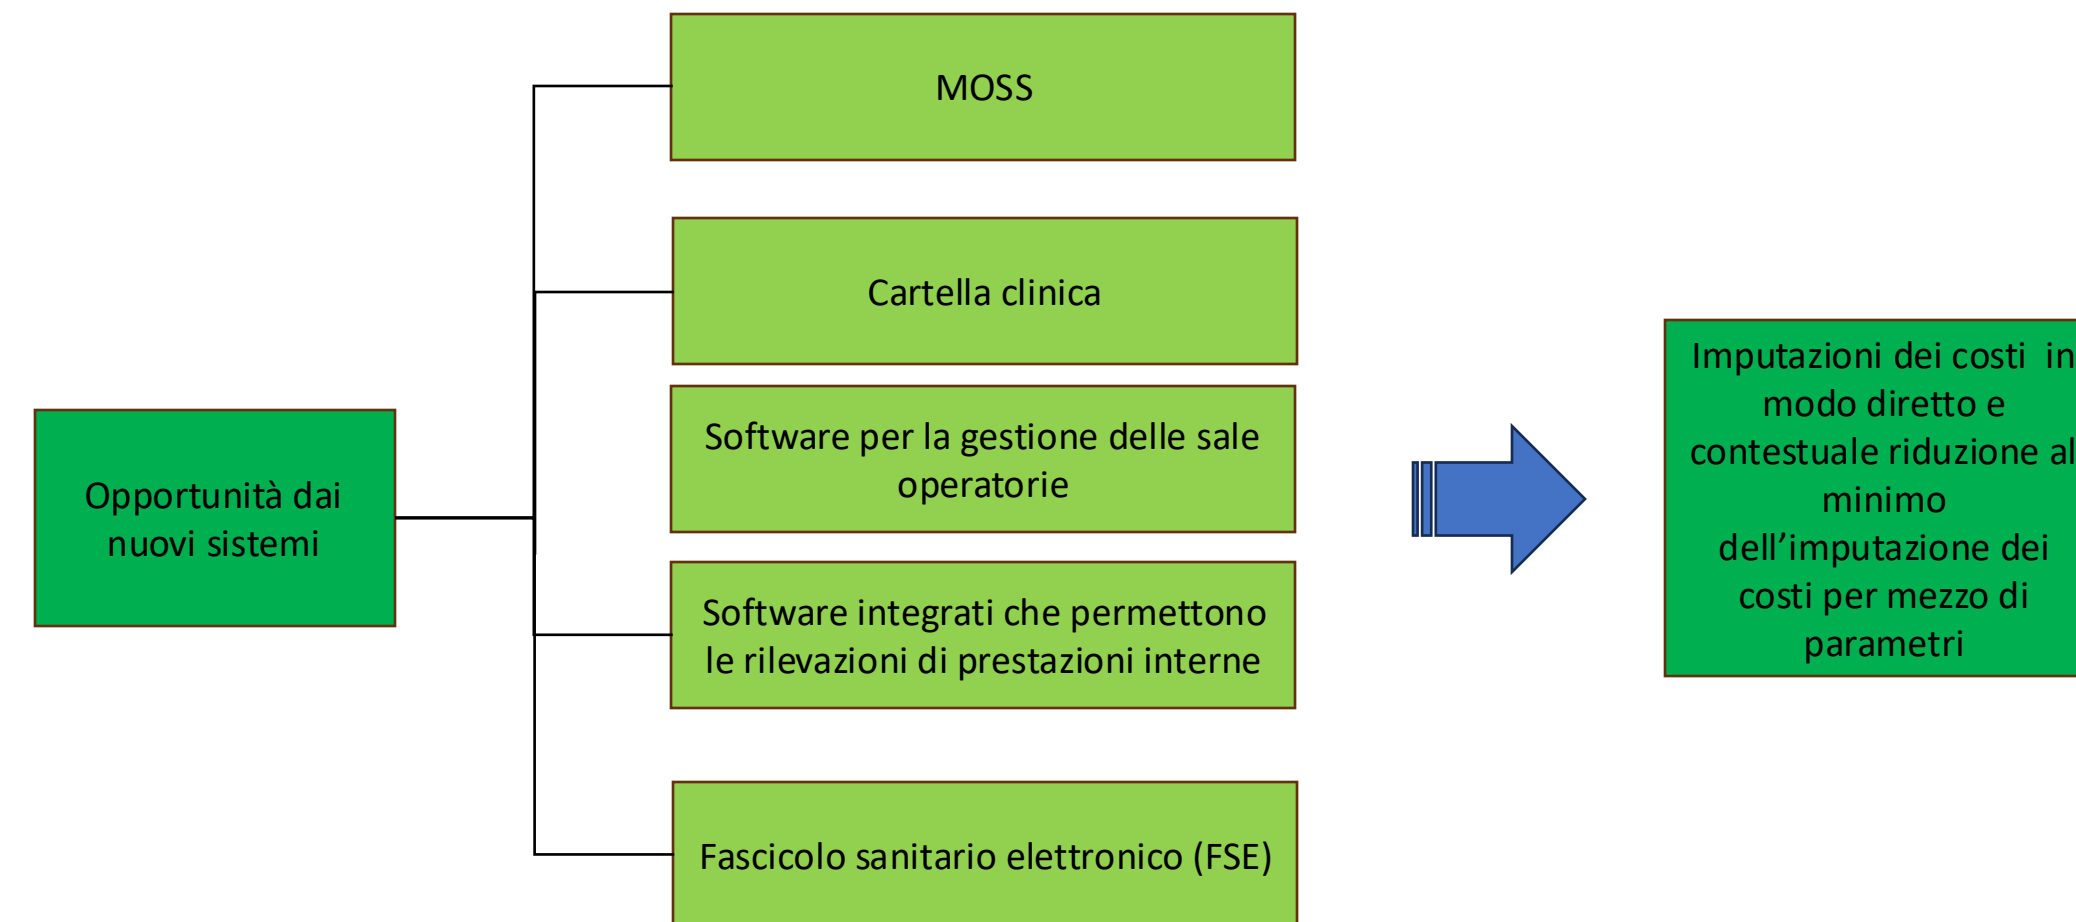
Opportunità dai nuovi sistemi

MOSS

Cartella clinica

Software per la gestione delle sale operatorie

Software integrati che permettono le rilevazioni di prestazioni interne

Fascicolo sanitario elettronico (FSE)

Imputazioni dei costi in modo diretto e contestuale riduzione al minimo dell’imputazione dei costi per mezzo di parametri